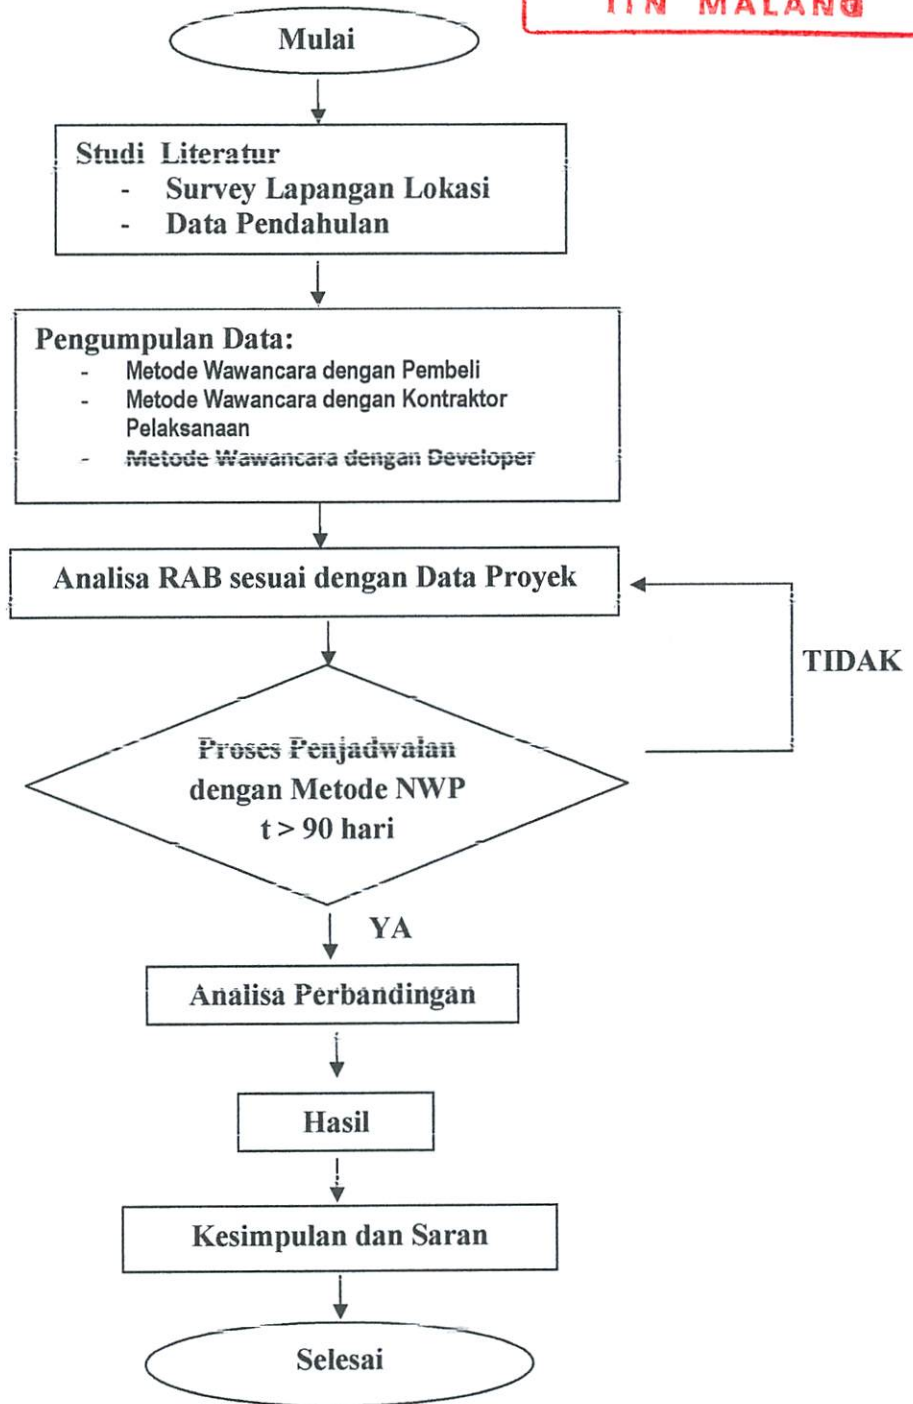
ITN MALANG

Mulai

Studi Literatur
- Survey Lapangan Lokasi
- Data Pendahulan

Pengumpulan Data:
- Metode Wawancara dengan Pembeli
- Metode Wawancara dengan Kontraktor Pelaksanaan
- Metode Wawancara dengan Developer

Analisa RAB sesuai dengan Data Proyek

TIDAK

Proses Penjadwalan dengan Metode NWP $t > 90$ hari

YA

Analisa Perbandingan

Hasil

Kesimpulan dan Saran

Selesai